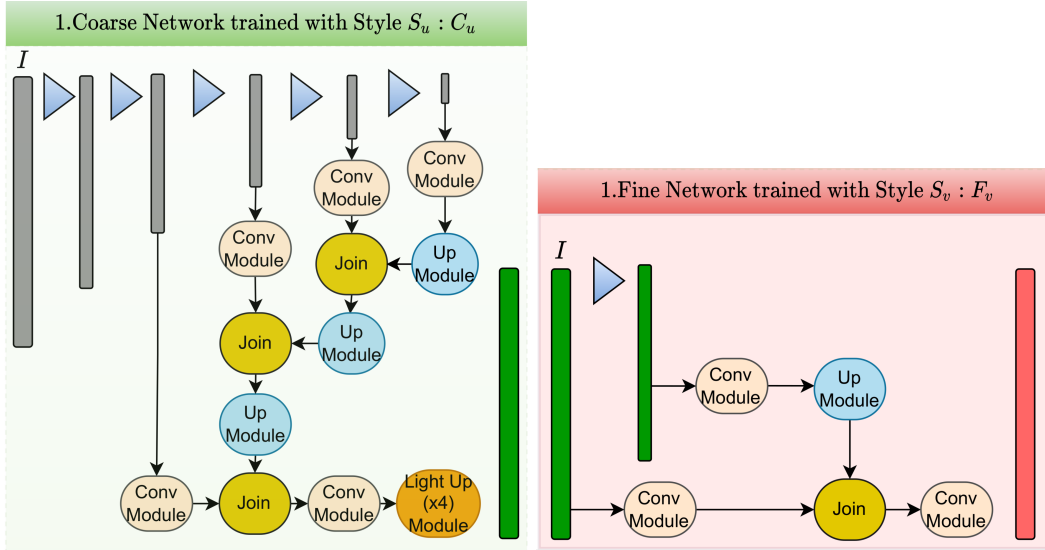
1.Coarse Network trained with Style $S_u$ : $C_u$

$I$

Conv Module

Conv Module

Up Module

Join

Conv Module

Join

Up Module

Up Module

Conv Module

Join

Conv Module

Light Up (x4) Module

1.Fine Network trained with Style $S_v$ : $F_v$

$I$

Conv Module

Up Module

Conv Module

Join

Conv Module